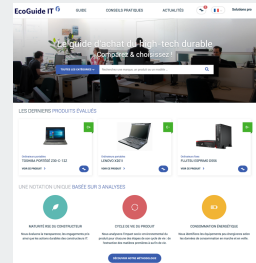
EcoGuide IT

GUIDE CONSEILS PRATIQUES ACTUALITÉS Solutions pro

Le guide d'achat du high-tech durable
Comparez & choisissez !

Toutes les catégories

LES DERNIERS PRODUITS ÉVALUÉS

TOSHIBA PORTEGE Z30-C-12Z

LENOVO X201

FUJITSU ESPRIMO D556

VOIR LE PRODUIT

VOIR LE PRODUIT

VOIR LE PRODUIT

UNE NOTATION UNIQUE BASÉE SUR 3 ANALYSES

MATURITÉ RSE DU CONSTRUCTEUR

CYCLE DE VIE DU PRODUIT

CONSOMMATION ÉNERGÉTIQUE

DÉCOUVRIR NOTRE MÉTHODOLOGIE